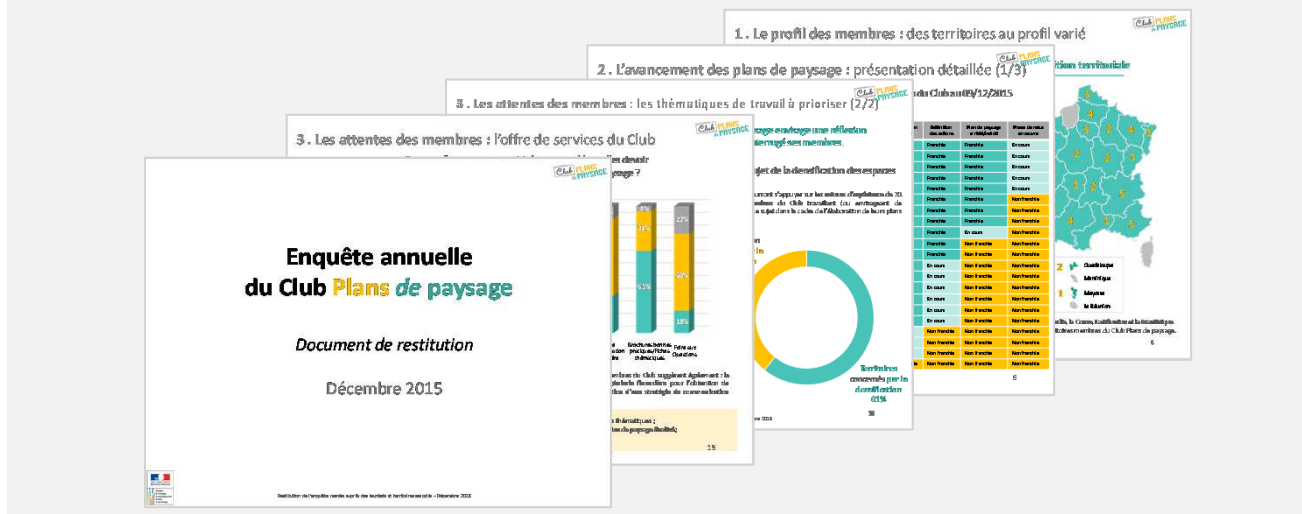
1 . Le profil des membres : des territoires au profil varié

Club PLANS de PAYSAGE

2 . L'avancement des plans de paysage : présentation détaillée (1/3)

3 . Les attentes des membres : les thématiques de travail à prioriser (2/2)

3 . Les attentes des membres : l'offre de services du Club

Enquête annuelle
du Club Plans de paysage

Document de restitution

Décembre 2015

Territoires concernés par la densification 61%

| Franchie | Franchie | En cours |
|---|---|---|
| Franchie | Franchie | En cours |
| Franchie | Franchie | En cours |
| Franchie | Franchie | En cours |
| Franchie | Franchie | Non franchie |
| Franchie | Franchie | Non franchie |
| Franchie | Franchie | Non franchie |
| Franchie | En cours | Non franchie |
| Franchie | Non franchie | Non franchie |
| En cours | Non franchie | Non franchie |
| En cours | Non franchie | Non franchie |
| En cours | Non franchie | Non franchie |
| En cours | Non franchie | Non franchie |
| Non franchie | Non franchie | Non franchie |

Guadeloupe
Martinique
Mayotte
la Réunion

15
10
6
6

Restitution de l'enquête menée auprès des territoires membres du Club – Décembre 2015